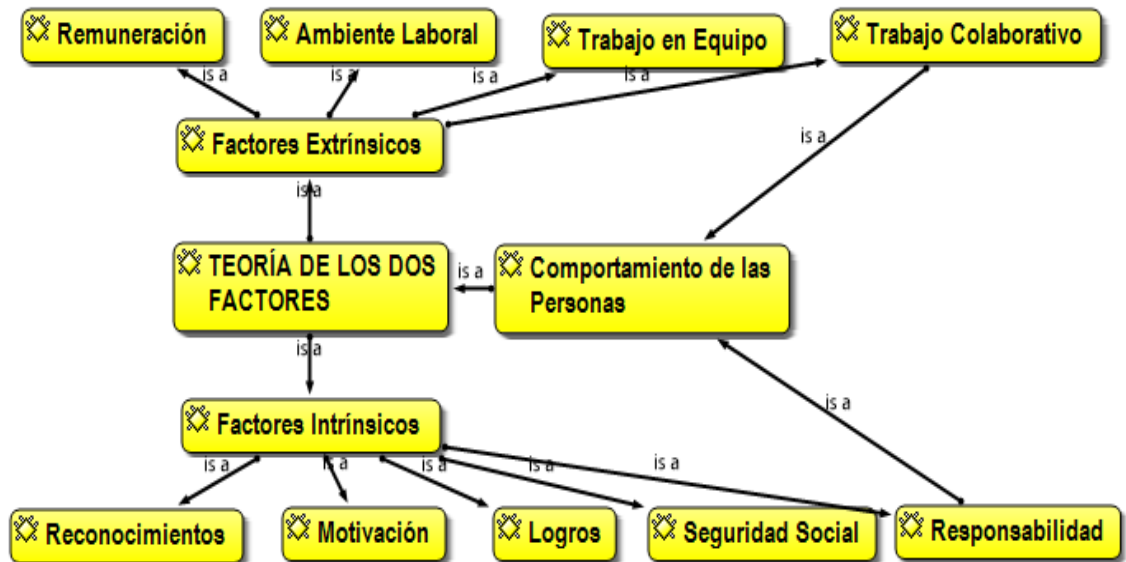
Remuneración
Ambiente Laboral
Trabajo en Equipo
Trabajo Colaborativo
is a
is a
is a
is a
Factores Extrínsicos
is a
is a
TEORÍA DE LOS DOS FACTORES
is a
Comportamiento de las Personas
is a
is a
Factores Intrínsicos
is a
is a
is a
is a
is a
Reconocimientos
Motivación
Logros
Seguridad Social
Responsabilidad